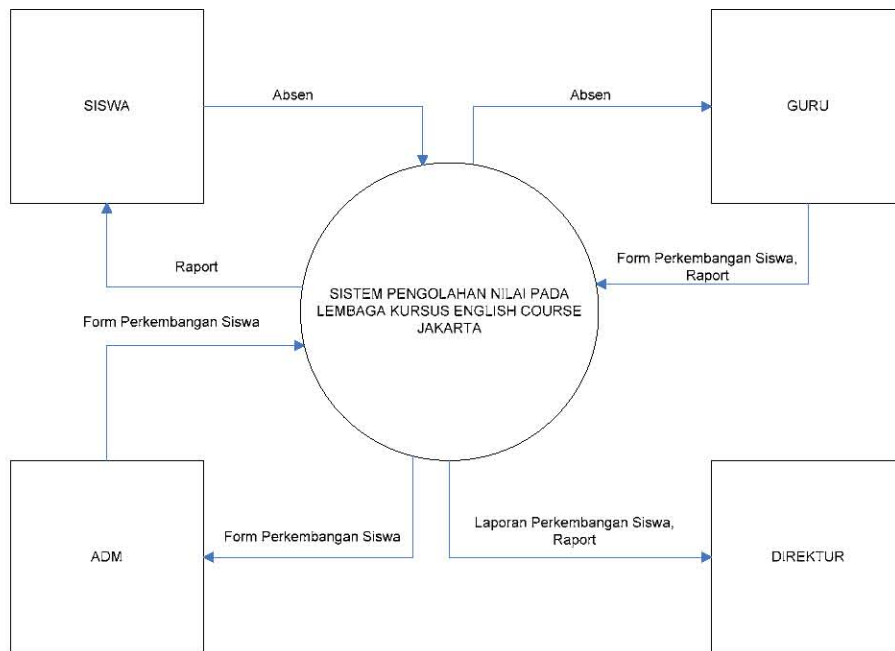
SISWA

Absen

Absen

GURU

Raport

Form Perkembangan Siswa, Raport

SISTEM PENGOLAHAN NILAI PADA LEMBAGA KURSUS ENGLISH COURSE JAKARTA

Form Perkembangan Siswa

ADM

Form Perkembangan Siswa

Laporan Perkembangan Siswa, Raport

DIREKTUR